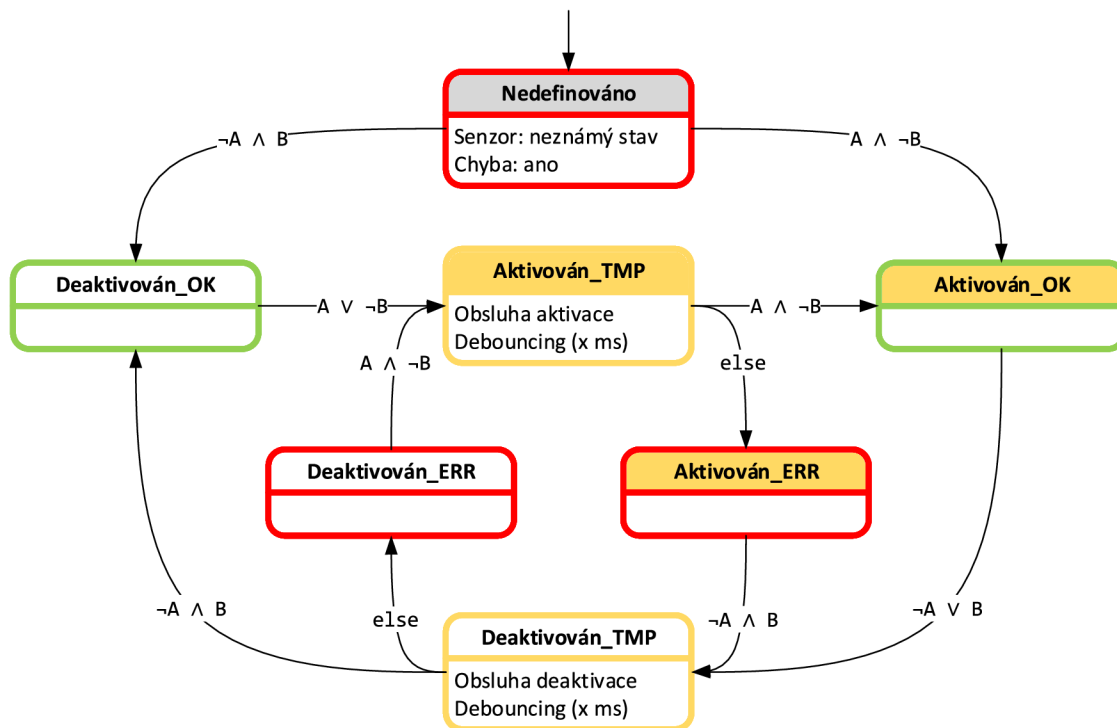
Nedefinováno

Senzor: neznámý stav
Chyba: ano

$\neg A \land B$

$A \land \neg B$

Deaktivován_OK

$A \lor \neg B$

Aktivován_TMP

Obsluha aktivace
Debouncing (x ms)

$A \land \neg B$

Aktivován_OK

$A \land \neg B$

else

Deaktivován_ERR

Aktivován_ERR

$\neg A \land B$

else

Deaktivován_TMP

$\neg A \land B$

$\neg A \lor B$

Obsluha deaktivace
Debouncing (x ms)